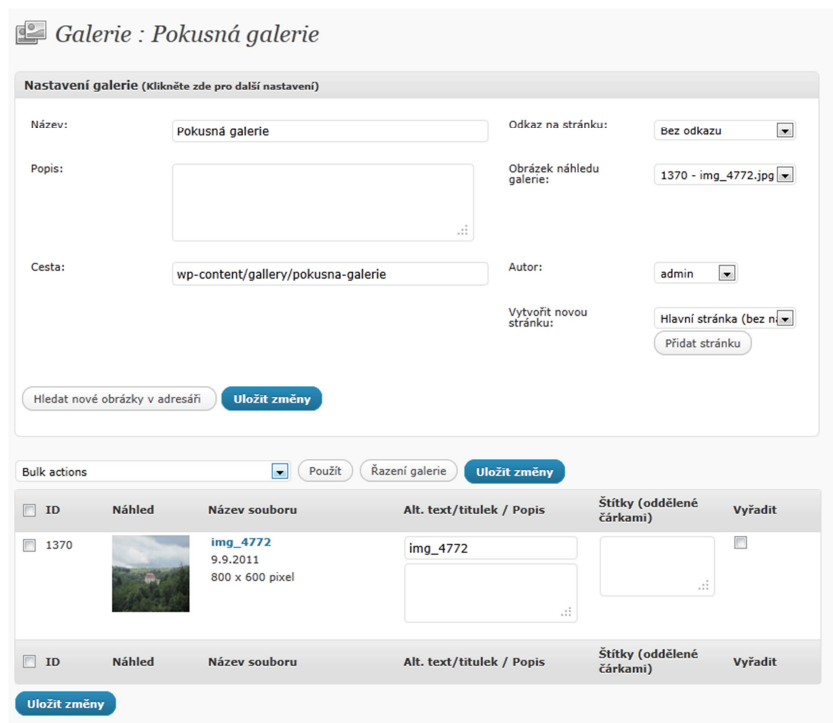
Galerie : Pokusná galerie

Nastavení galerie (Klikněte zde pro další nastavení)

Název: Pokusná galerie

Odkaz na stránku: Bez odkazu

Popis:

Obrázek náhledu galerie: 1370 - img_4772.jpg

Cesta: wp-content/gallery/pokusna-galerie

Autor: admin

Vytvořit novou stránku: Hlavní stránka (bez n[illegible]

Přidat stránku

Hledat nové obrázky v adresáři

Uložit změny

Bulk actions

Použít

Řazení galerie

Uložit změny

| ID | Náhled | Název souboru | Alt. text/titulek / Popis | Štítky (oddělené čárkami) | Vyřadit |
|---|---|---|---|---|---|
| 1370 | | img_4772 9.9.2011 800 x 600 pixel | img_4772 | | |
| ID | Náhled | Název souboru | Alt. text/titulek / Popis | Štítky (oddělené čárkami) | Vyřadit |

Uložit změny